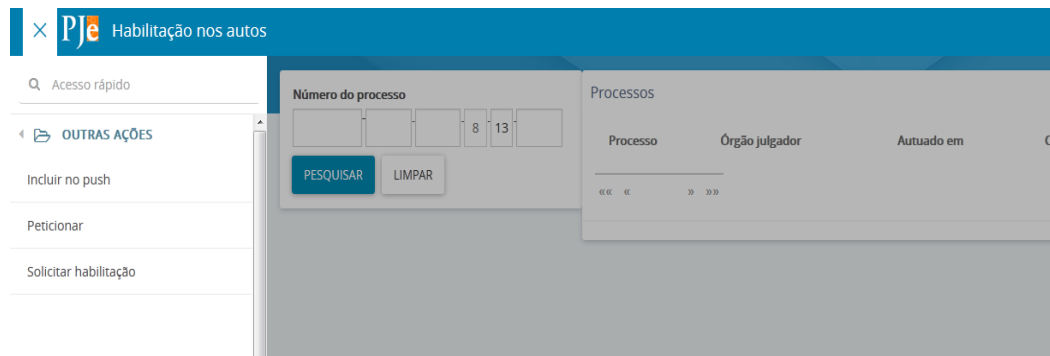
× PJe Habilitação nos autos

Acesso rápido

OUTRAS AÇÕES

Incluir no push

Peticionar

Solicitar habilitação

Número do processo

- - . 8 . 13 .

PESQUISAR LIMPAR

Processos

| Processo | Órgão julgador | Autuado em | C |
|---|---|---|---|

«« « » »»